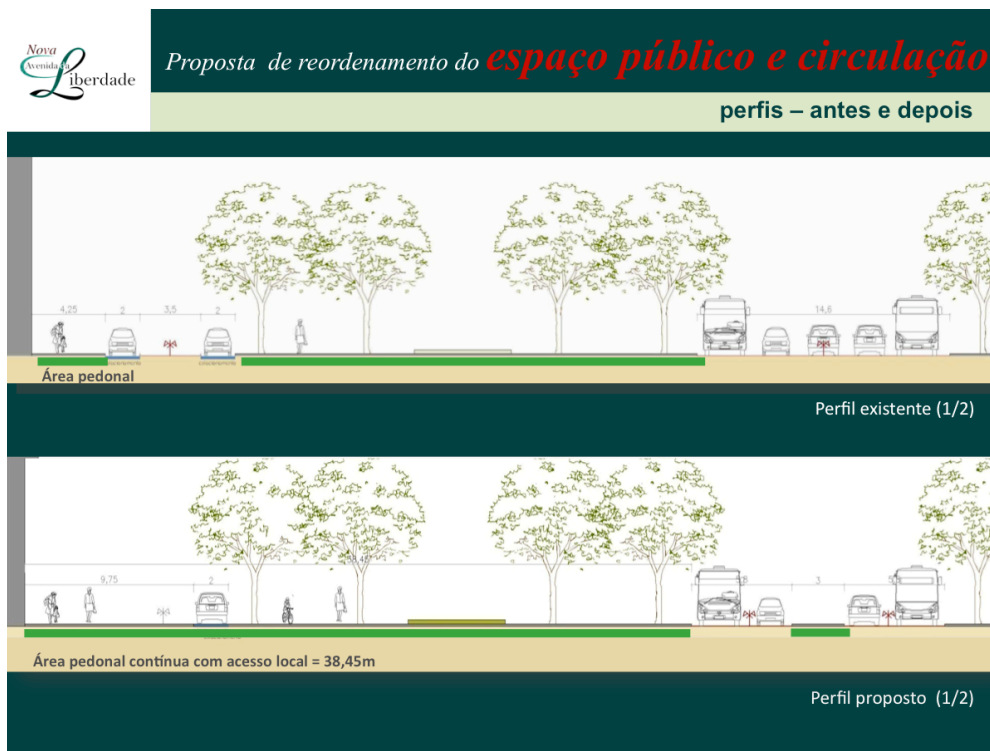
Nova Avenida da Liberdade

Proposta de reordenamento do espaço público e circulação

perfis – antes e depois

4,25 2 3,5 2 14,6

Área pedonal

Perfil existente (1/2)

9,75 2 3

Área pedonal contínua com acesso local = 38,45m

Perfil proposto (1/2)